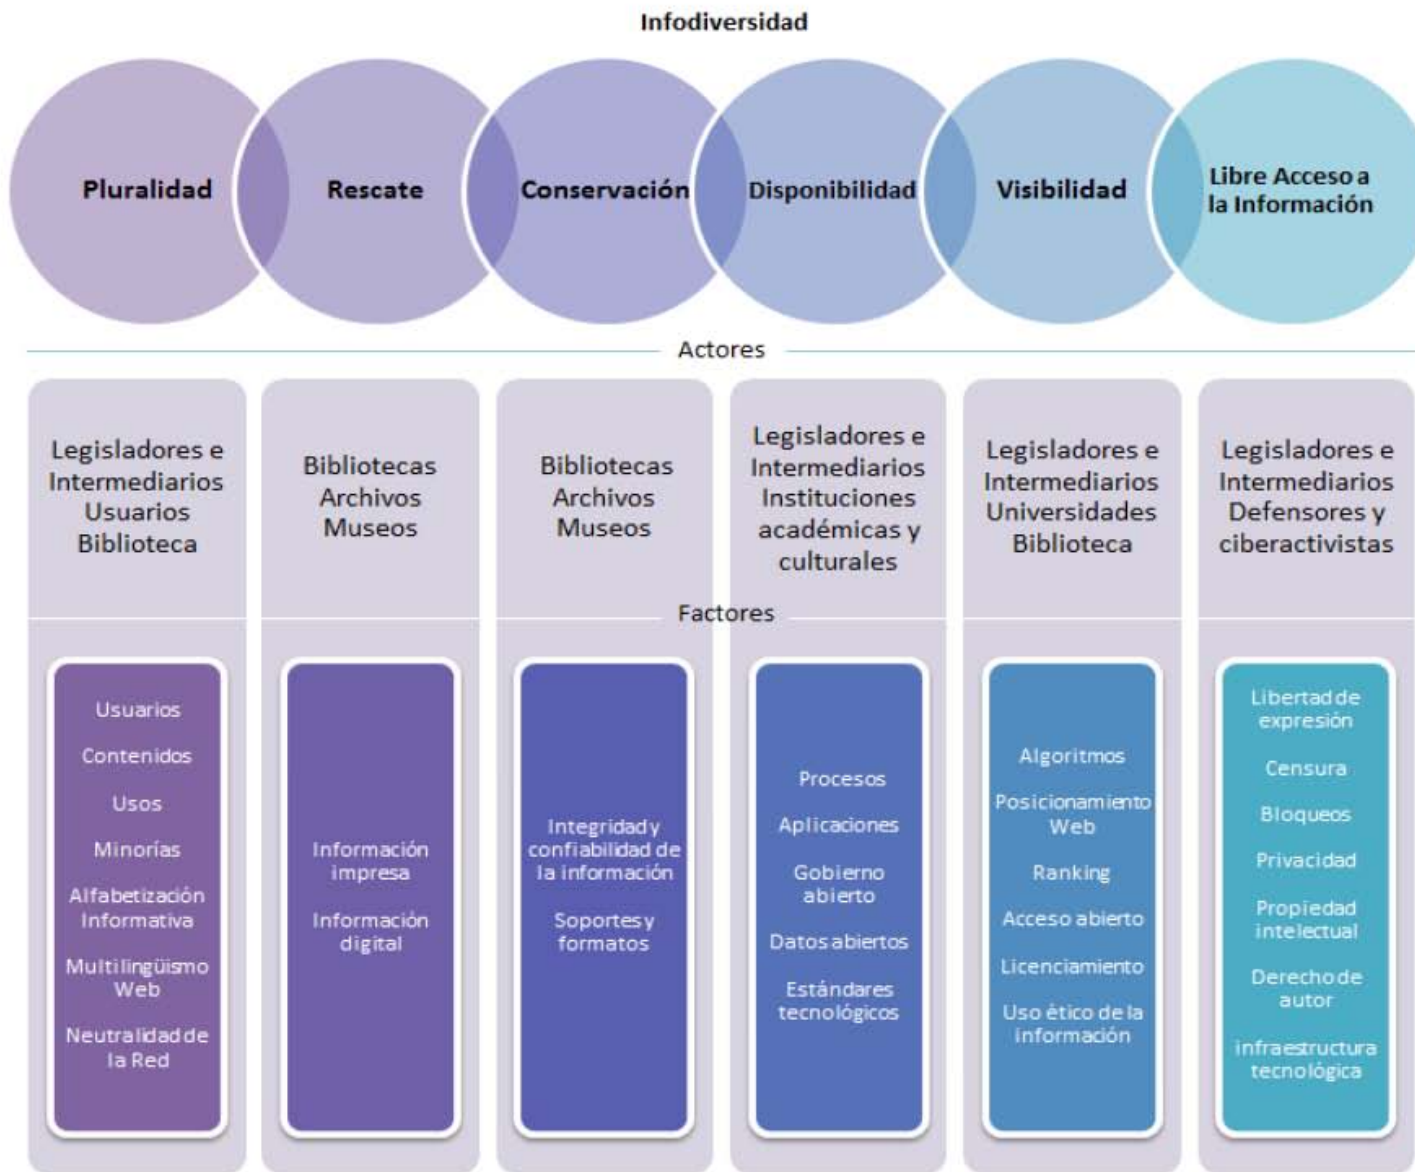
Infodiversidad

Pluralidad

Rescate

Conservación

Disponibilidad

Visibilidad

Libre Acceso a la Información

Actores

Legisladores e Intermediarios Usuarios Biblioteca

Bibliotecas Archivos Museos

Bibliotecas Archivos Museos

Legisladores e Intermediarios Instituciones académicas y culturales

Legisladores e Intermediarios Universidades Biblioteca

Legisladores e Intermediarios Defensores y ciberactivistas

Factores

Usuarios

Contenidos

Usos

Minorías

Alfabetización Informativa

Multilingüismo Web

Neutralidad de la Red

Información impresa

Información digital

Integridad y confiabilidad de la información

Soportes y formatos

Procesos

Aplicaciones

Gobierno abierto

Datos abiertos

Estándares tecnológicos

Algoritmos

Posicionamiento Web

Ranking

Acceso abierto

Licenciamiento

Uso ético de la información

Libertad de expresión

Censura

Bloqueos

Privacidad

Propiedad intelectual

Derecho de autor

infraestructura tecnológica